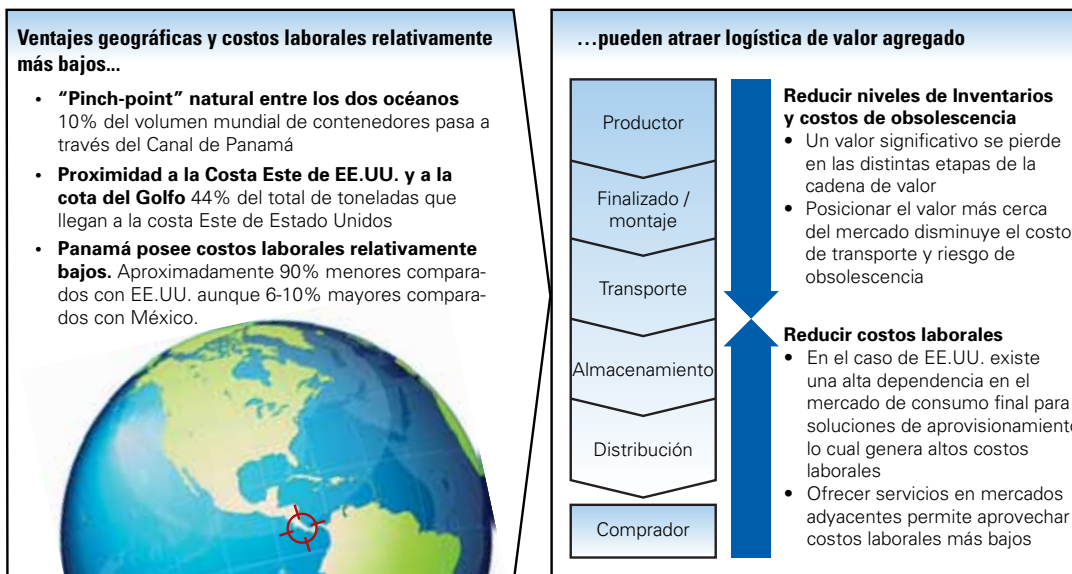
Ventajes geográficas y costos laborales relativamente más bajos...

- **"Pinch-point" natural entre los dos océanos** 10% del volumen mundial de contenedores pasa a través del Canal de Panamá
- **Proximidad a la Costa Este de EE.UU. y a la cota del Golfo** 44% del total de toneladas que llegan a la costa Este de Estado Unidos
- **Panamá posee costos laborales relativamente bajos.** Aproximadamente 90% menores comparados con EE.UU. aunque 6-10% mayores comparados con México.

...pueden atraer logística de valor agregado

Productor

Finalizado / montaje

Transporte

Almacenamiento

Distribución

Comprador

**Reducir niveles de Inventarios y costos de obsolescencia**
- Un valor significativo se pierde en las distintas etapas de la cadena de valor
- Posicionar el valor más cerca del mercado disminuye el costo de transporte y riesgo de obsolescencia

**Reducir costos laborales**
- En el caso de EE.UU. existe una alta dependencia en el mercado de consumo final para soluciones de aprovisionamiento lo cual genera altos costos laborales
- Ofrecer servicios en mercados adyacentes permite aprovechar costos laborales más bajos